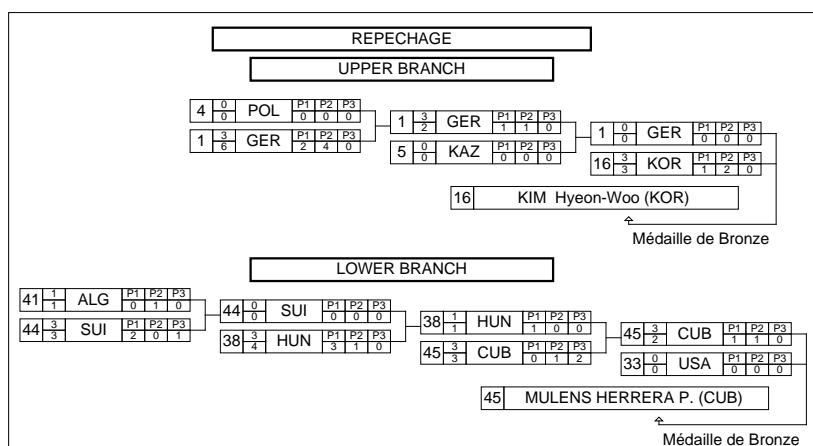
REPECHAGE

UPPER BRANCH

| 4 | $\frac{0}{0}$ | POL | P1 0 | P2 0 | P3 0 |
|---|---|---|---|---|---|
| 1 | $\frac{3}{6}$ | GER | P1 2 | P2 4 | P3 0 |

| 1 | $\frac{3}{2}$ | GER | P1 1 | P2 1 | P3 0 |
|---|---|---|---|---|---|
| 5 | $\frac{0}{0}$ | KAZ | P1 0 | P2 0 | P3 0 |

| 1 | $\frac{0}{0}$ | GER | P1 0 | P2 0 | P3 0 |
|---|---|---|---|---|---|
| 16 | $\frac{3}{3}$ | KOR | P1 1 | P2 2 | P3 0 |

16 KIM Hyeon-Woo (KOR)

Médaille de Bronze

LOWER BRANCH

| 41 | $\frac{1}{1}$ | ALG | P1 0 | P2 1 | P3 0 |
|---|---|---|---|---|---|
| 44 | $\frac{3}{3}$ | SUI | P1 2 | P2 0 | P3 1 |

| 44 | $\frac{0}{0}$ | SUI | P1 0 | P2 0 | P3 0 |
|---|---|---|---|---|---|
| 38 | $\frac{3}{4}$ | HUN | P1 3 | P2 1 | P3 0 |

| 38 | $\frac{1}{1}$ | HUN | P1 1 | P2 0 | P3 0 |
|---|---|---|---|---|---|
| 45 | $\frac{3}{3}$ | CUB | P1 0 | P2 1 | P3 2 |

| 45 | $\frac{3}{2}$ | CUB | P1 1 | P2 1 | P3 0 |
|---|---|---|---|---|---|
| 33 | $\frac{0}{0}$ | USA | P1 0 | P2 0 | P3 0 |

45 MULENS HERRERA P. (CUB)

Médaille de Bronze